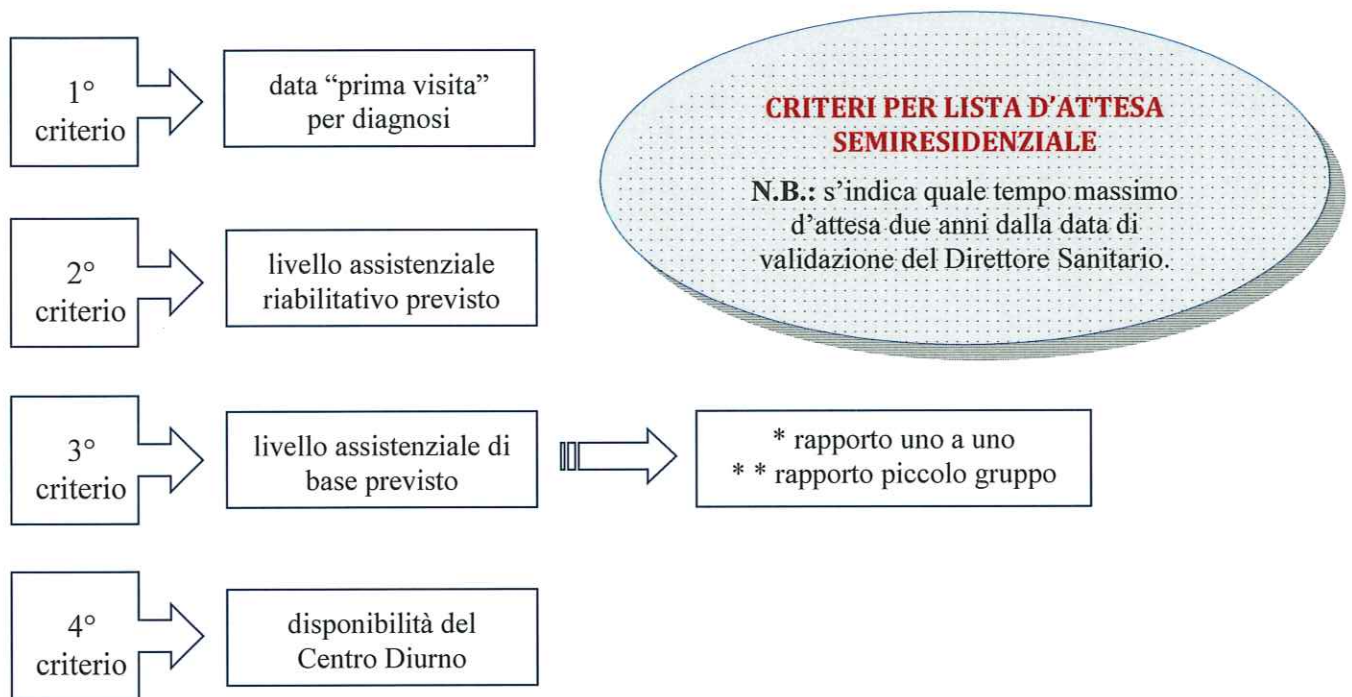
1° criterio

data “prima visita” per diagnosi

CRITERI PER LISTA D’ATTESA SEMIRESIDENZIALE

N.B.: s’indica quale tempo massimo d’attesa due anni dalla data di validazione del Direttore Sanitario.

2° criterio

livello assistenziale riabilitativo previsto

3° criterio

livello assistenziale di base previsto

* rapporto uno a uno
* * rapporto piccolo gruppo

4° criterio

disponibilità del Centro Diurno